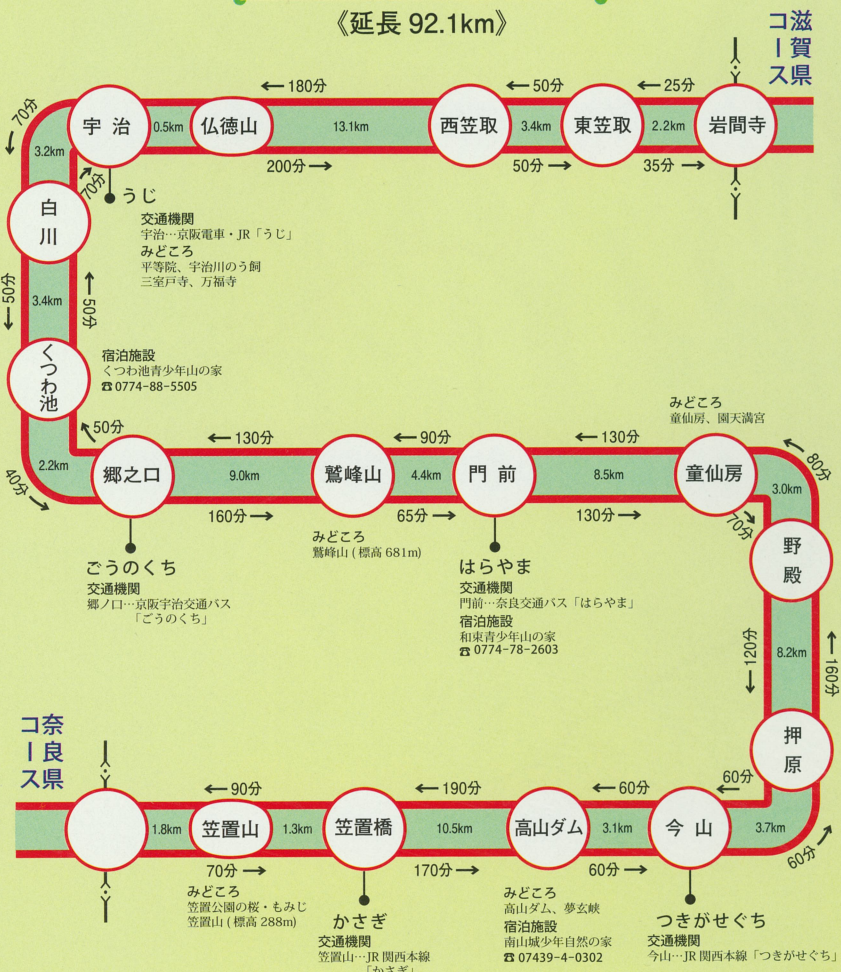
《延長 92.1km》

滋賀県コース

← 180分
← 50分
← 25分
70分
宇治 0.5km 仏徳山 13.1km 西笠取 3.4km 東笠取 2.2km 岩間寺
3.2km
200分 →
50分 →
35分 →
70分
うじ
交通機関
宇治…京阪電車・JR「うじ」
みどころ
平等院、宇治川のう飼
三室戸寺、万福寺

白川
50分
3.4km
50分

宿泊施設
くつわ池青少年山の家
☎ 0774-88-5505

くつわ池
50分

みどころ
童仙房、園天満宮

← 130分
← 90分
← 130分
80分
2.2km 郷之口 9.0km 鷲峰山 4.4km 門前 8.5km 童仙房
3.0km
40分
160分 →
65分 →
130分 →
70分
みどころ
鷲峰山 ( 標高 681m)

ごうのくち
交通機関
郷ノ口…京阪宇治交通バス「ごうのくち」

はらやま
交通機関
門前…奈良交通バス「はらやま」
宿泊施設
和束青少年山の家
☎ 0774-78-2603

野殿
120分
8.2km
160分

押原

奈良県コース

← 90分
← 190分
← 60分
60分
1.8km 笠置山 1.3km 笠置橋 10.5km 高山ダム 3.1km 今山 3.7km
70分 →
170分 →
60分 →
60分
みどころ
笠置公園の桜・もみじ
笠置山 ( 標高 288m)

かさぎ
交通機関
笠置山…JR 関西本線「かさぎ」

みどころ
高山ダム、夢玄峡
宿泊施設
南山城少年自然の家
☎ 07439-4-0302

つきがせぐち
交通機関
今山…JR 関西本線「つきがせぐち」